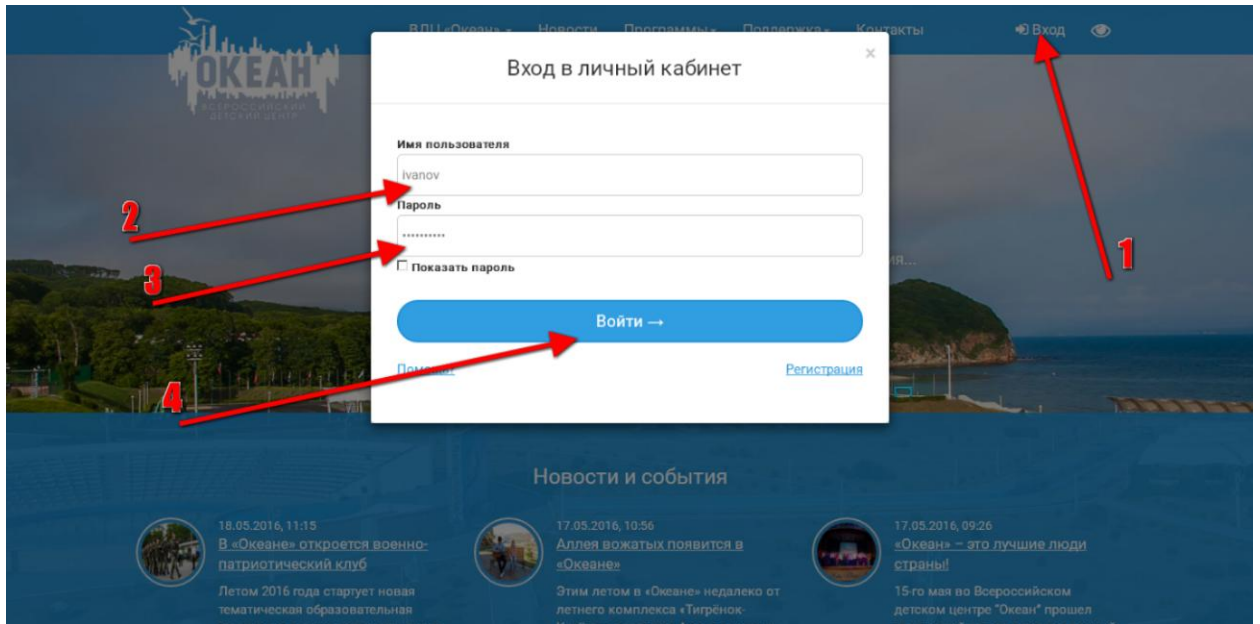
ОКЕАН
ВСЕРОССИЙСКИЙ ДЕТСКИЙ ЦЕНТР

ВДЦ «Океан» ▾ Новости Программы ▾ Поддержка ▾ Контакты

Вход

Вход в личный кабинет

×

Имя пользователя

ivanov

Пароль

••••••••••

☐ Показать пароль

Войти →

Помощь

Регистрация

1

2

3

4

ия...

Новости и события

18.05.2016, 11:15
В «Океане» откроется военно-патриотический клуб
Летом 2016 года стартует новая тематическая образовательная

17.05.2016, 10:56
Аллея вожатых появится в «Океане»
Этим летом в «Океане» недалеко от летнего комплекса «Тигрёнок-

17.05.2016, 09:26
«Океан» – это лучшие люди страны!
15-го мая во Всероссийском детском центре "Океан" прошел